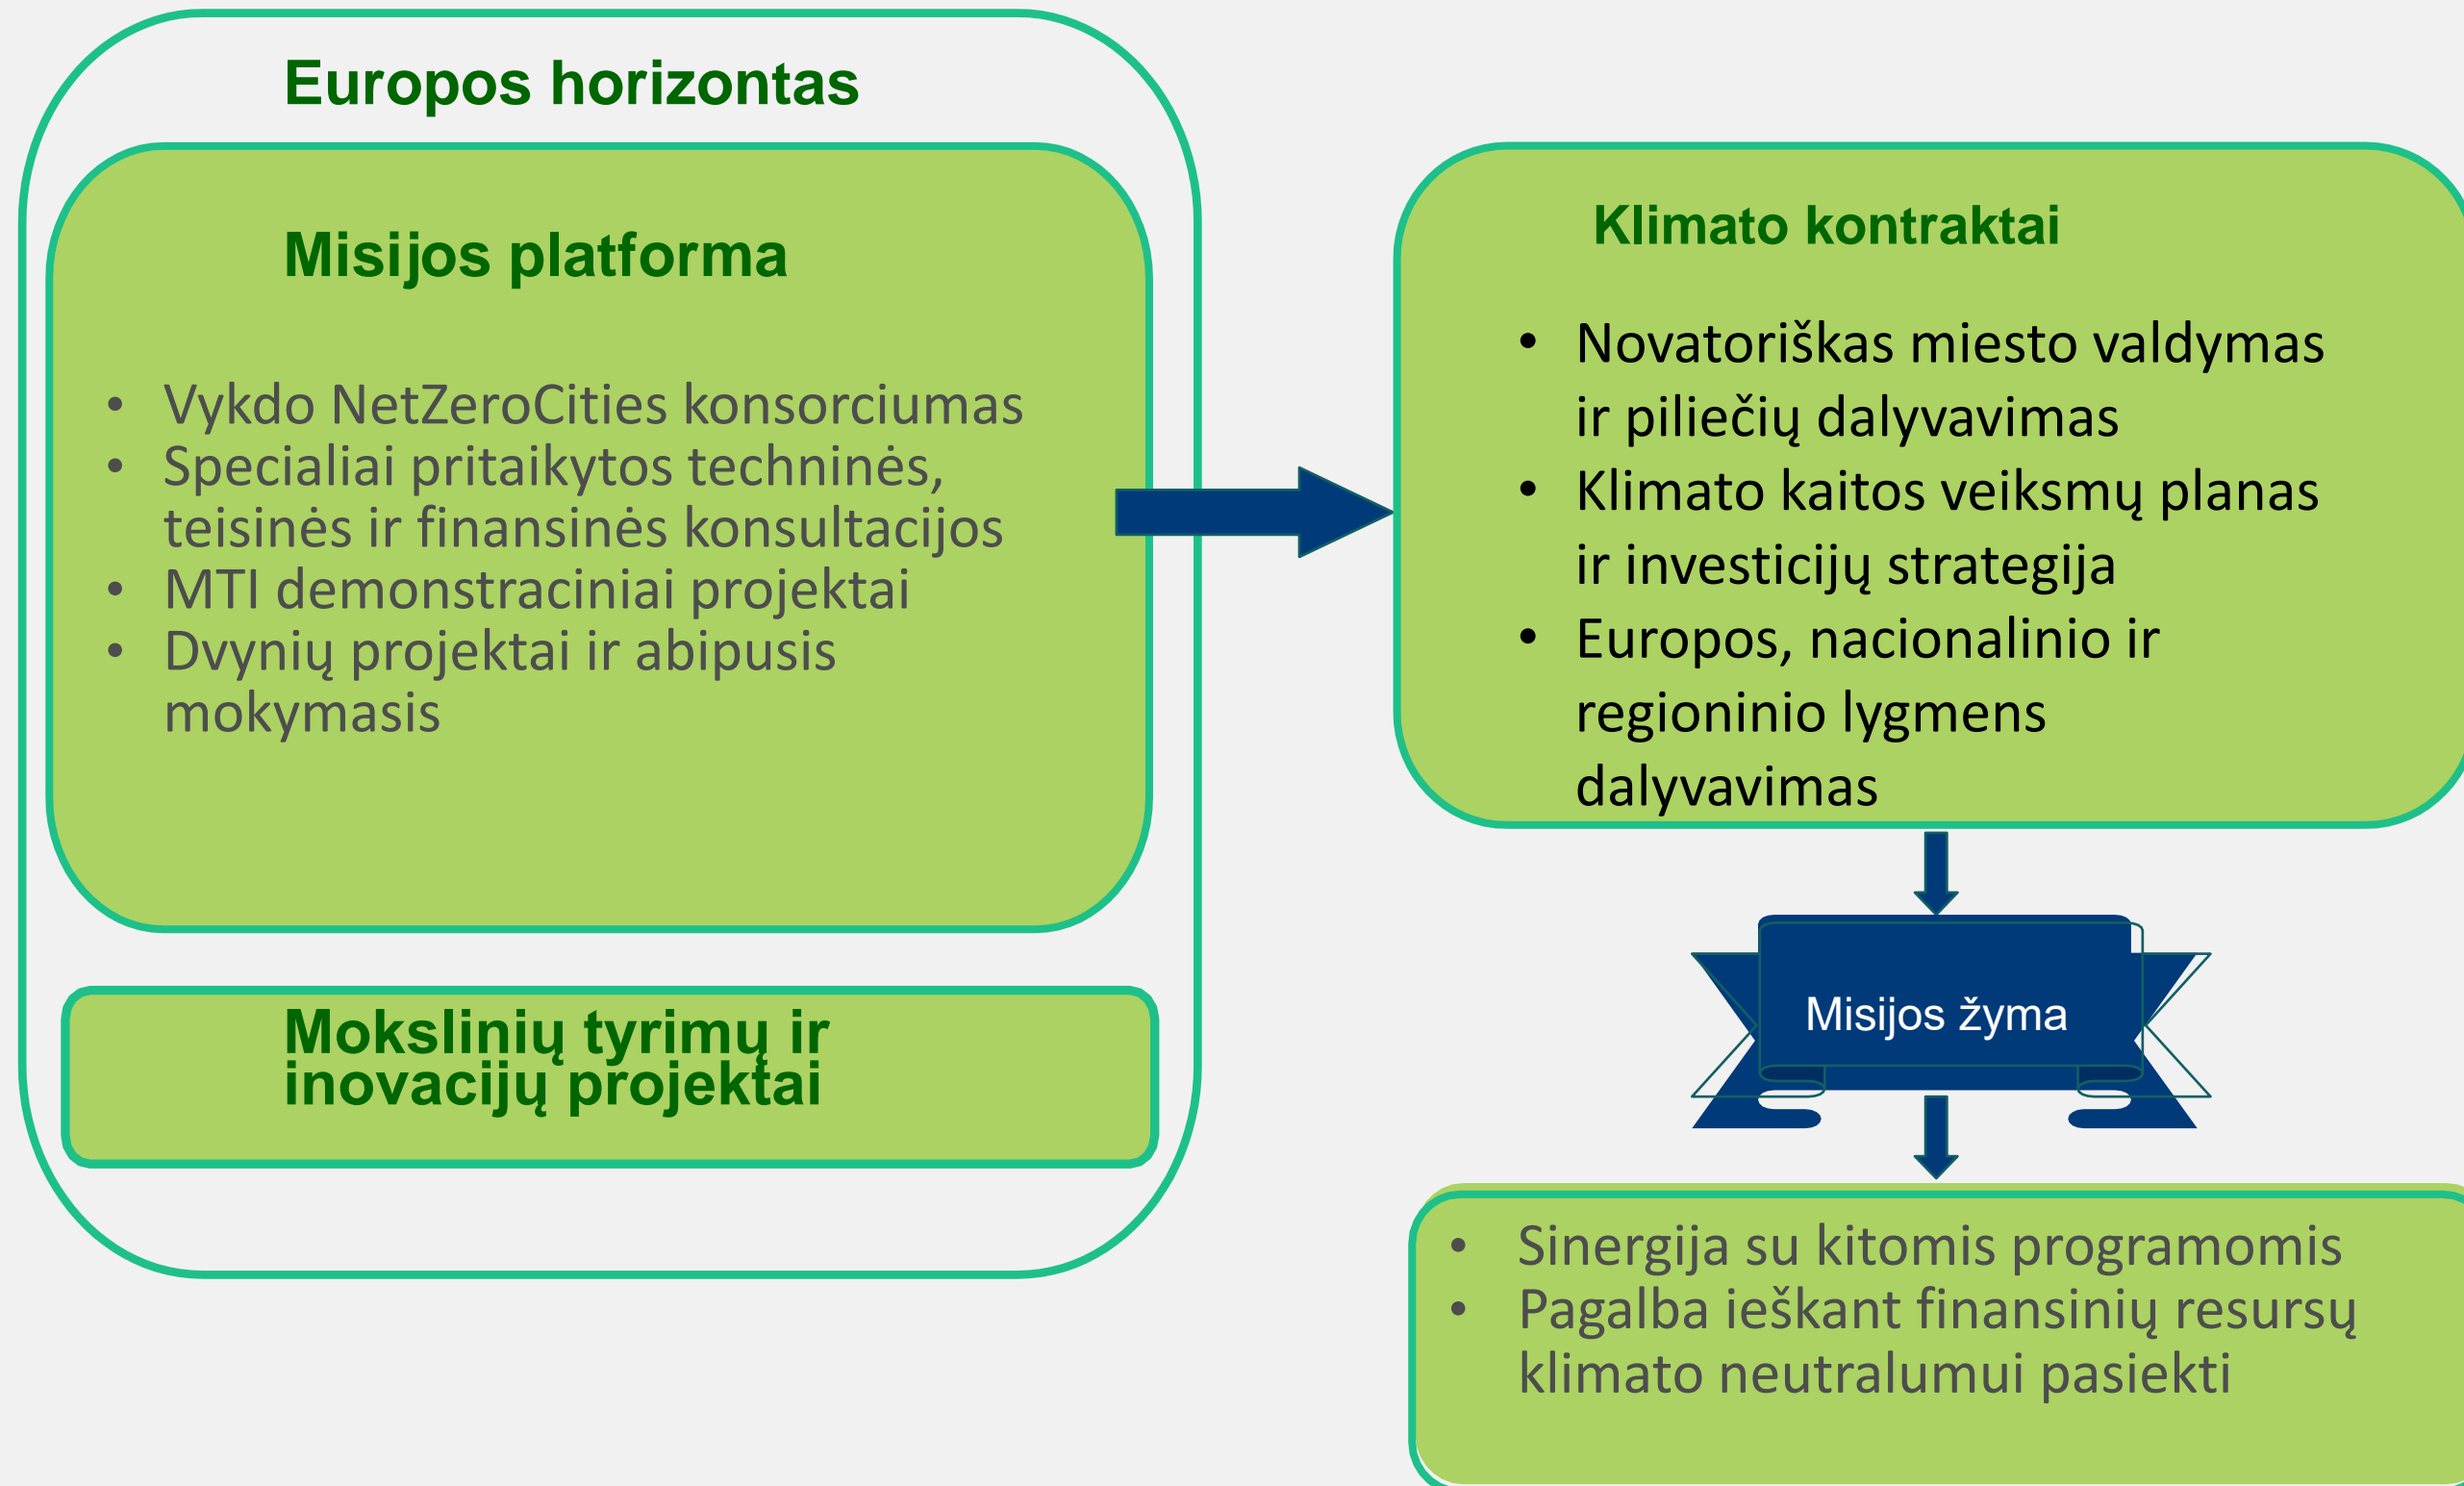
Europos horizontas

Misijos platforma

- Vykdo NetZeroCities konsorciumas
- Specialiai pritaikytos techninės, teisinės ir finansinės konsultacijos
- MTI demonstraciniai projektai
- Dvynių projektai ir abipusis mokymasis

Mokslinių tyrimų ir inovacijų projektai

Klimato kontraktai

- Novatoriškas miesto valdymas ir piliečių dalyvavimas
- Klimato kaitos veiksmų planas ir investicijų strategija
- Europos, nacionalinio ir regioninio lygmens dalyvavimas

Misijos žyma

- Sinergija su kitomis programomis
- Pagalba ieškant finansinių resursų klimato neutralumui pasiekti